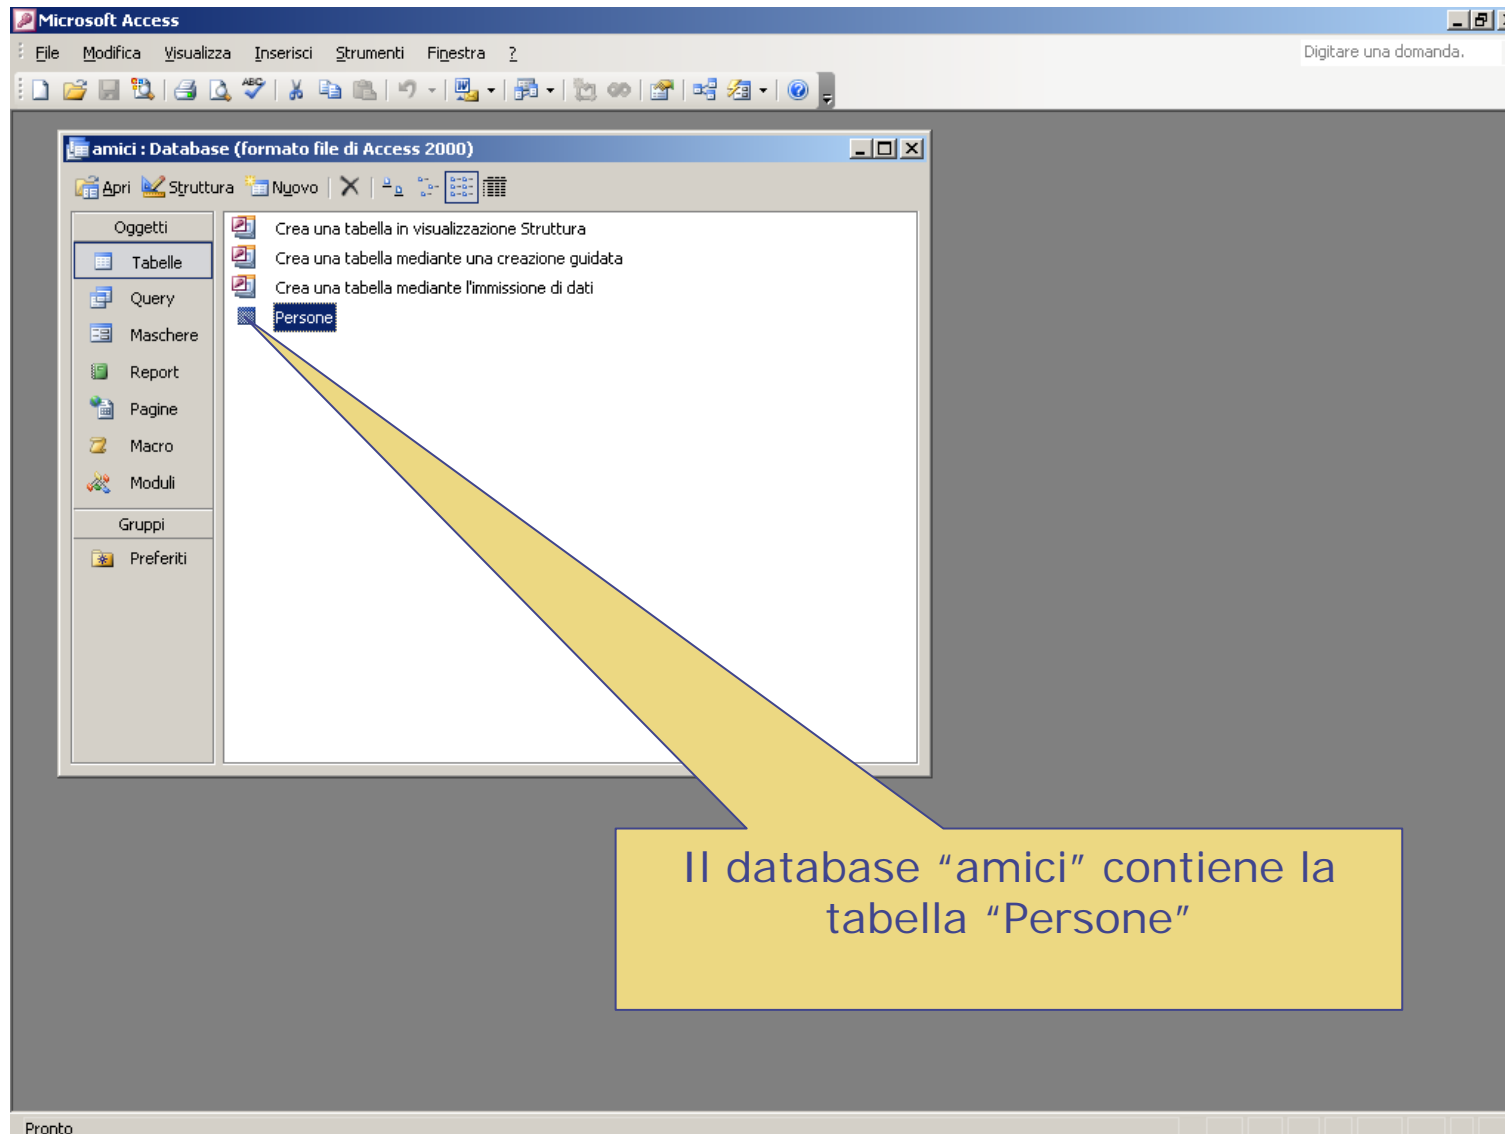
Microsoft Access

File Modifica Visualizza Inserisci Strumenti Finestra ?

Digitare una domanda.

amici : Database (formato file di Access 2000)

Apri Struttura Nuovo

Oggetti

Tabelle

Query

Maschere

Report

Pagine

Macro

Moduli

Gruppi

Preferiti

Crea una tabella in visualizzazione Struttura

Crea una tabella mediante una creazione guidata

Crea una tabella mediante l'immissione di dati

Persone

Il database “amici” contiene la tabella “Persone”

Pronto